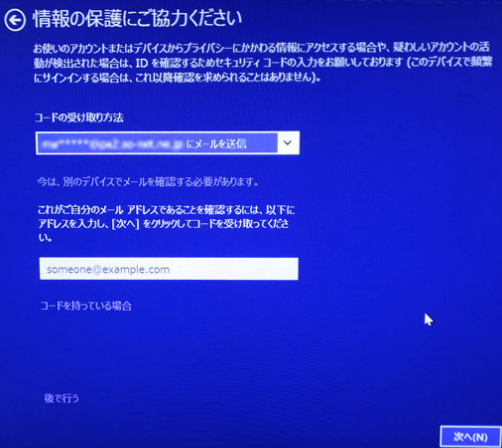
情報の保護にご協力ください

お使いのアカウントまたはデバイスからプライバシーにかかわる情報にアクセスする場合や、疑わしいアカウントの活動が検出された場合は、ID を確認するためセキュリティ コードの入力をお願いしております (このデバイスで頻繁にサインインする場合は、これ以降確認を求められることはありません)。

コードの受け取り方法

ma*****@pa2.so-net.ne.jp にメールを送信

今は、別のデバイスでメールを確認する必要があります。

これがご自分のメール アドレスであることを確認するには、以下にアドレスを入力し、[次へ] をクリックしてコードを受け取ってください。

someone@example.com

コードを持っている場合

後で行う

次へ(N)